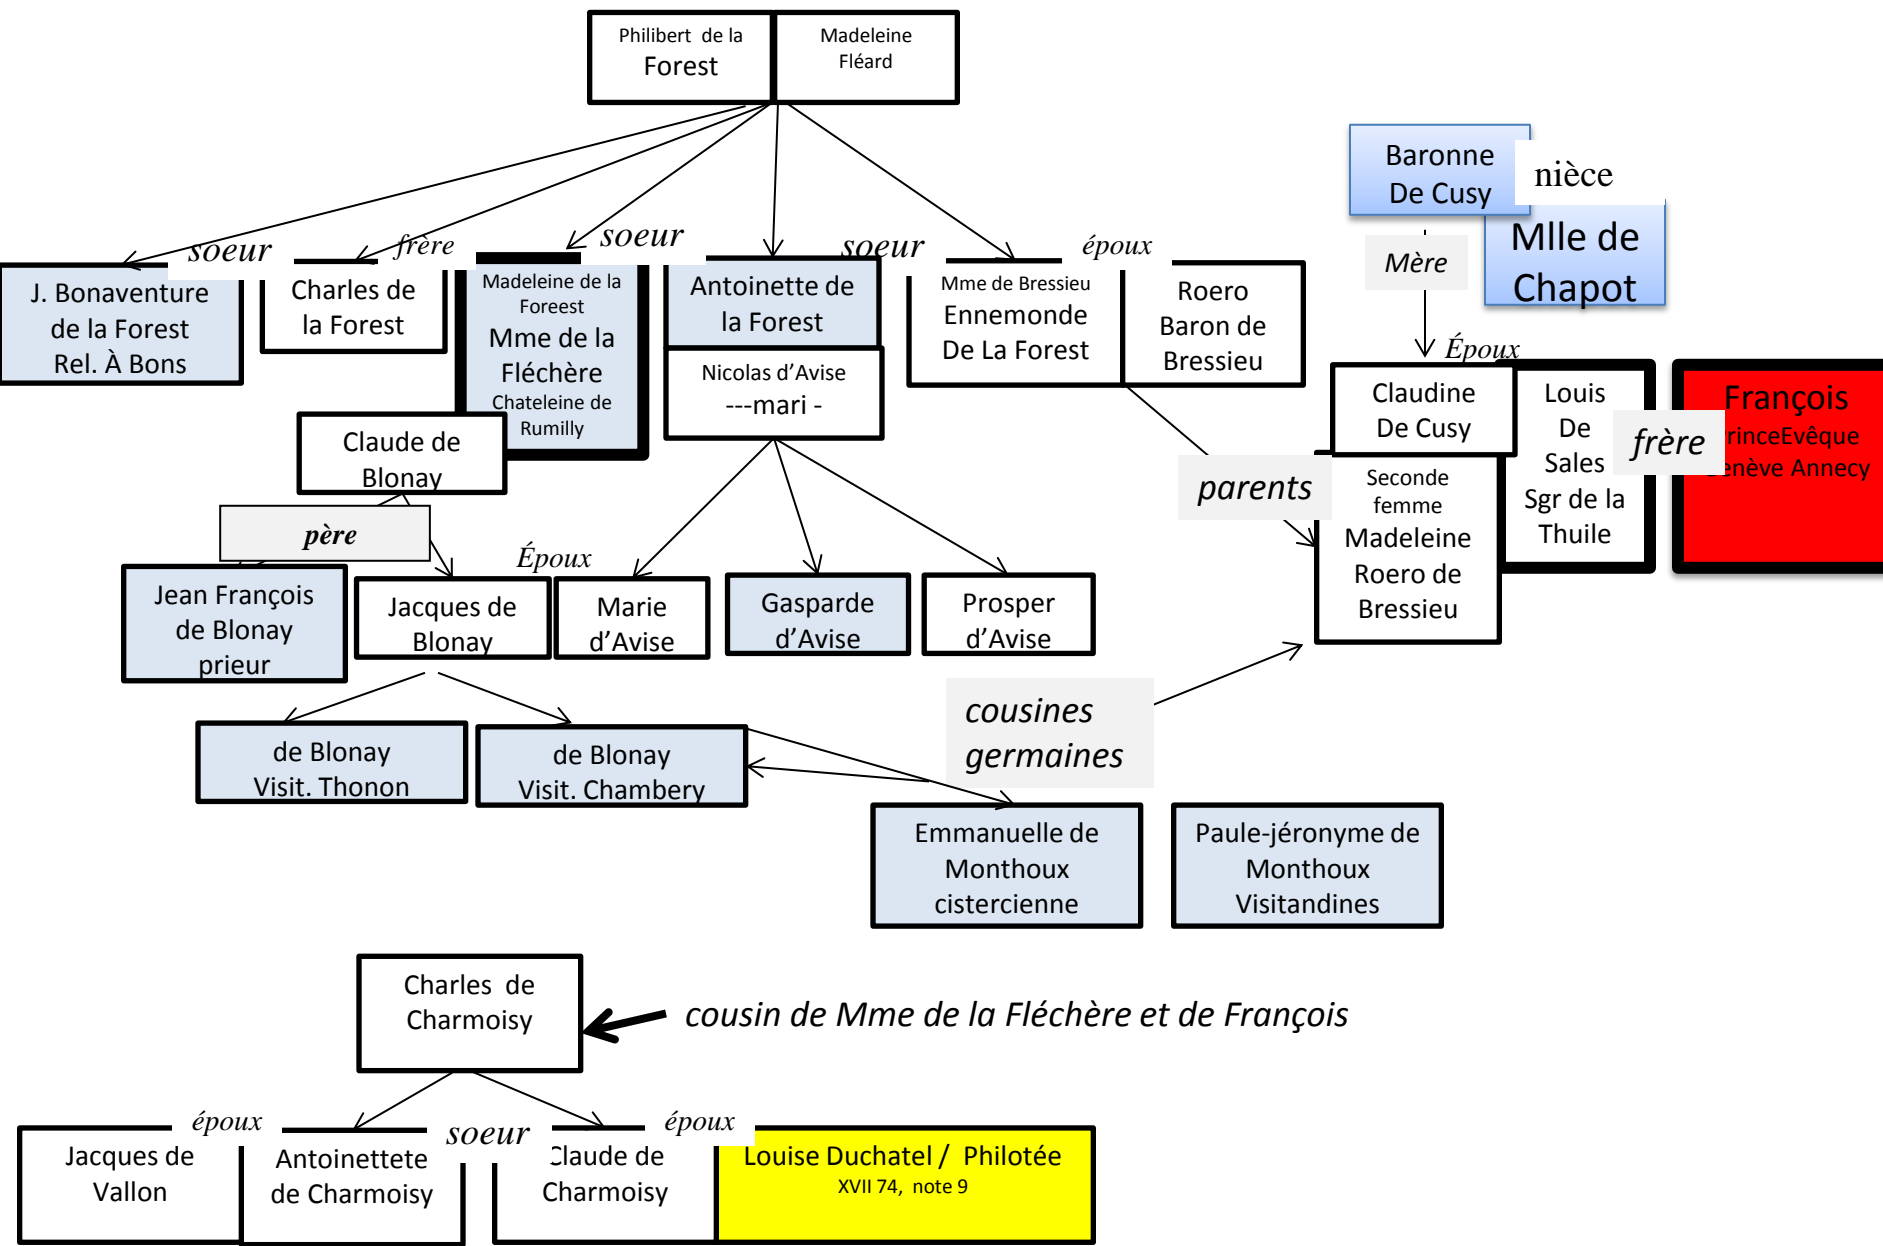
Philibert de la Forest

Madeleine Fléard

Baronne De Cusy

nièce

Mlle de Chapot

Mère

soeur

frère

soeur

soeur

époux

J. Bonaventure de la Forest Rel. À Bons

Charles de la Forest

Madeleine de la Foreest Mme de la Fléchère Chateleine de Rumilly

Antoinette de la Forest

Nicolas d'Avise ---mari -

Mme de Bressieu Ennemonde De La Forest

Roero Baron de Bressieu

Époux

Claudine De Cusy

Louis De Sales Sgr de la Thuile

frère

François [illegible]rinceEvêque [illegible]enève Annecy

Claude de Blonay

parents

Seconde femme Madeleine Roero de Bressieu

père

Époux

Jean François de Blonay prieur

Jacques de Blonay

Marie d'Avise

Gasparde d'Avise

Prosper d'Avise

cousines germaines

de Blonay Visit. Thonon

de Blonay Visit. Chambery

Emmanuelle de Monthoux cistercienne

Paule-jéronyme de Monthoux Visitandines

Charles de Charmoisy

cousin de Mme de la Fléchère et de François

époux

soeur

époux

Jacques de Vallon

Antoinettete de Charmoisy

Claude de Charmoisy

Louise Duchatel / Philotée
XVII 74, note 9